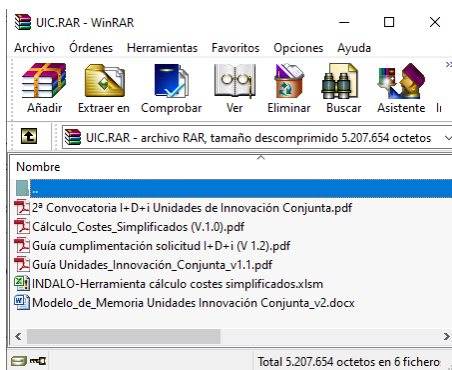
UIC.RAR - WinRAR

Archivo Órdenes Herramientas Favoritos Opciones Ayuda

Añadir Extraer en Comprobar Ver Eliminar Buscar Asistente I

UIC.RAR - archivo RAR, tamaño descomprimido 5.207.654 octetos

Nombre

..

2ª Convocatoria I+D+i Unidades de Innovación Conjunta.pdf
Cálculo_Costes_Simplificados (V.1.0).pdf
Guía cumplimentación solicitud I+D+i (V 1.2).pdf
Guía Unidades_Innovación_Conjunta_v1.1.pdf
INDALO-Herramienta cálculo costes simplificados.xlsm
Modelo_de_Memoria Unidades Innovación Conjunta_v2.docx

Total 5.207.654 octetos en 6 fichero